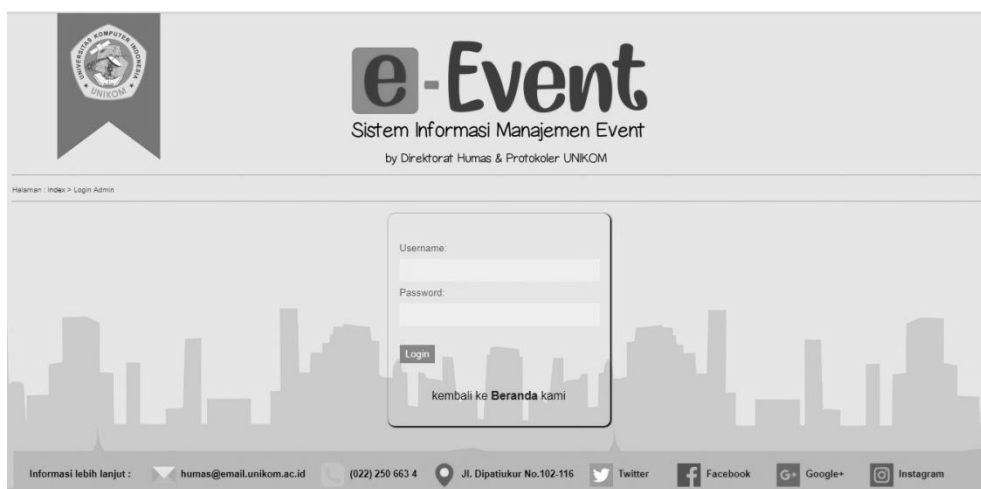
UNIVERSITAS KOMPUTER INDONESIA
UNIKOM

e-Event
Sistem Informasi Manajemen Event
by Direktorat Humas & Protokoler UNIKOM

Halaman : Index > Login Admin

Username:

Password:

Login

kembali ke **Beranda** kami

Informasi lebih lanjut : humas@email.unikom.ac.id (022) 250 663 4 Jl. Dipatiukur No.102-116 Twitter Facebook Google+ Instagram